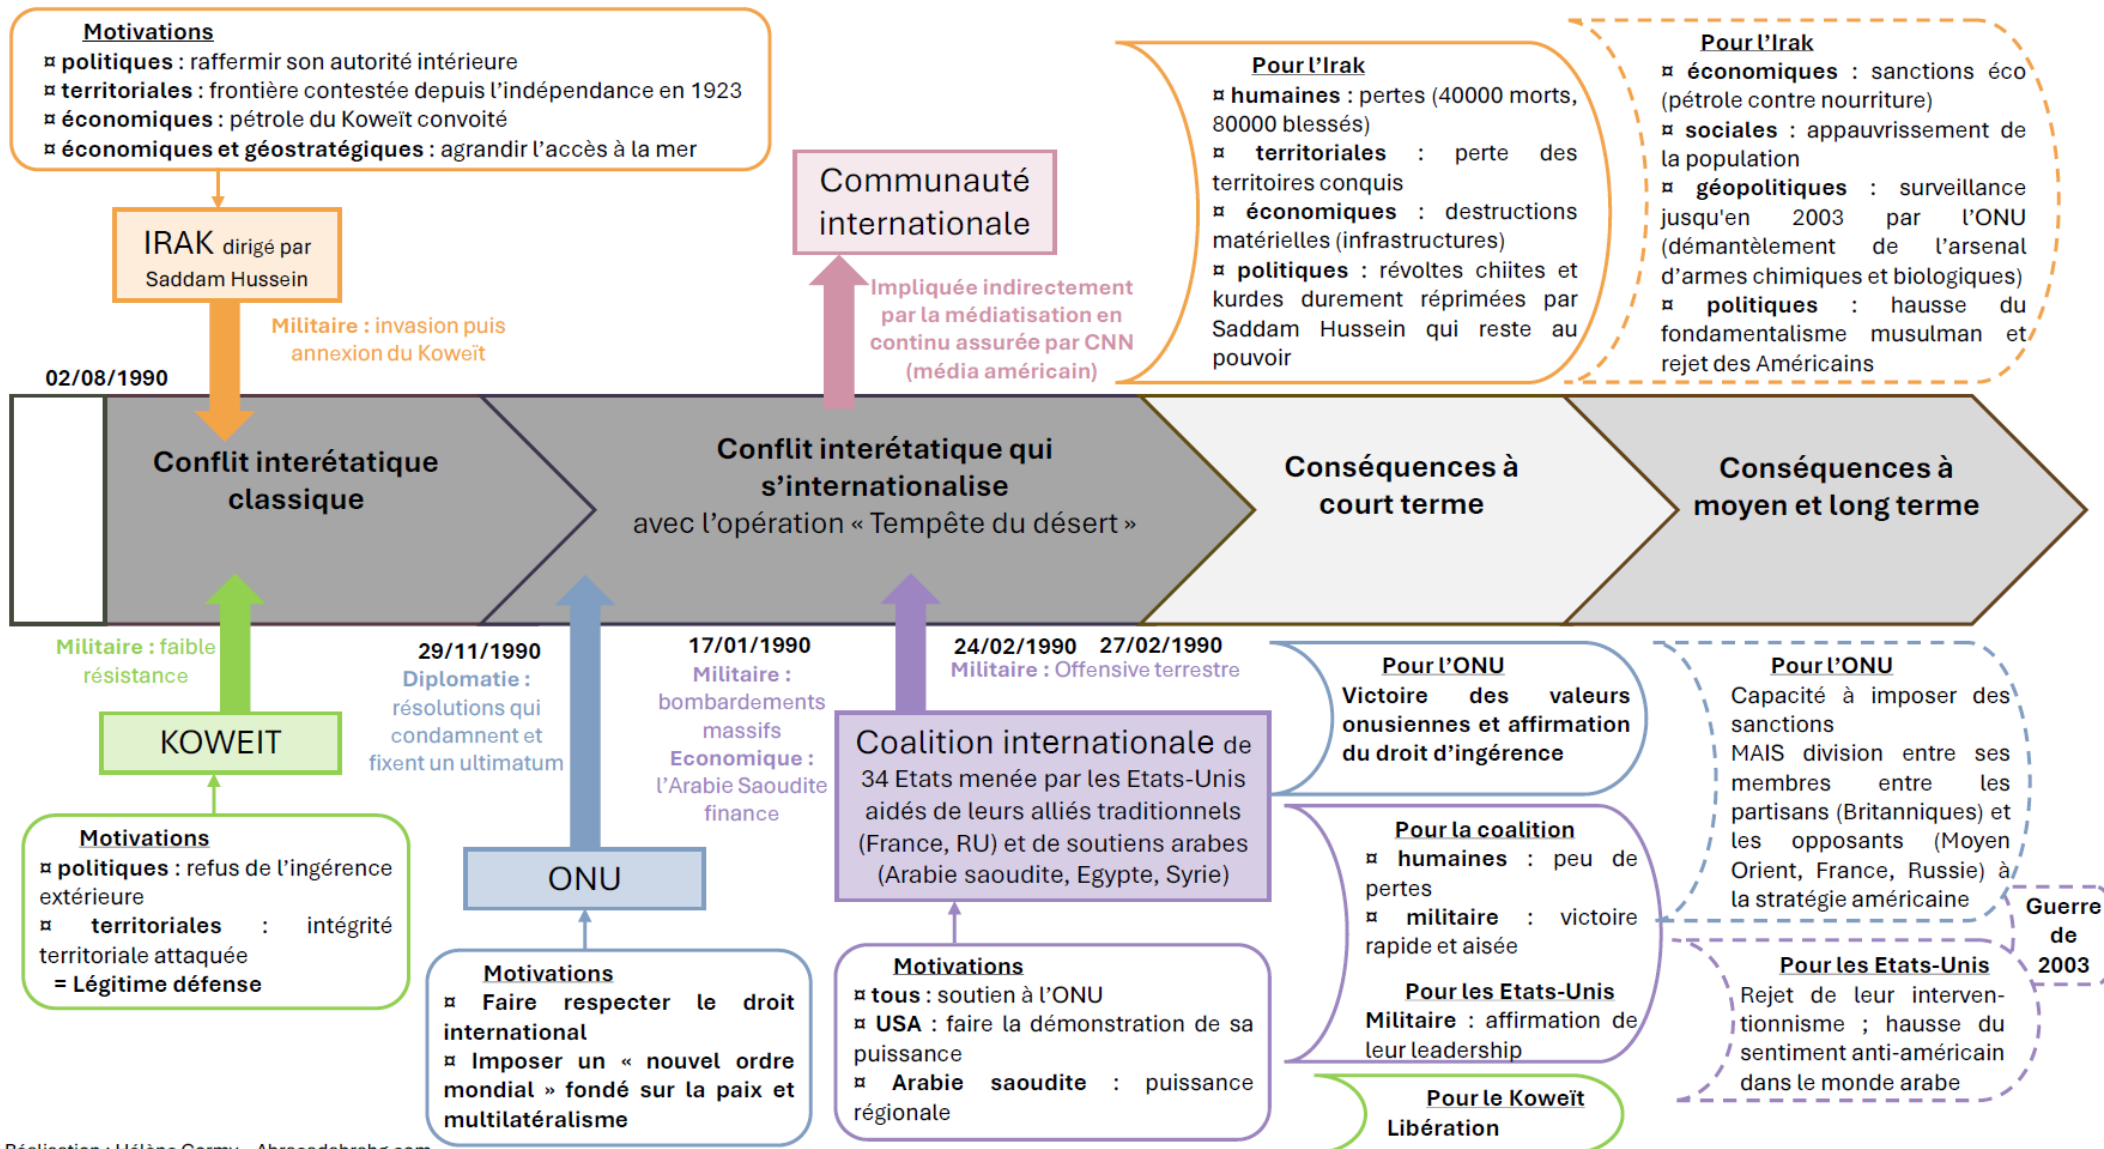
Motivations
¤ politiques : raffermir son autorité intérieure
¤ territoriales : frontière contestée depuis l'indépendance en 1923
¤ économiques : pétrole du Koweït convoité
¤ économiques et géostratégiques : agrandir l'accès à la mer

IRAK dirigé par Saddam Hussein

Militaire : invasion puis annexion du Koweït

02/08/1990

Communauté internationale

Impliquée indirectement par la médiatisation en continu assurée par CNN (média américain)

Pour l'Irak
¤ humaines : pertes (40000 morts, 80000 blessés)
¤ territoriales : perte des territoires conquis
¤ économiques : destructions matérielles (infrastructures)
¤ politiques : révoltes chiites et kurdes durement réprimées par Saddam Hussein qui reste au pouvoir

Pour l'Irak
¤ économiques : sanctions éco (pétrole contre nourriture)
¤ sociales : appauvrissement de la population
¤ géopolitiques : surveillance jusqu'en 2003 par l'ONU (démantèlement de l'arsenal d'armes chimiques et biologiques)
¤ politiques : hausse du fondamentalisme musulman et rejet des Américains

Conflit interétatique classique

Conflit interétatique qui s'internationalise avec l'opération « Tempête du désert »

Conséquences à court terme

Conséquences à moyen et long terme

Militaire : faible résistance

KOWEIT

Motivations
¤ politiques : refus de l'ingérence extérieure
¤ territoriales : intégrité territoriale attaquée
= Légitime défense

29/11/1990
Diplomatie : résolutions qui condamnent et fixent un ultimatum

ONU

Motivations
¤ Faire respecter le droit international
¤ Imposer un « nouvel ordre mondial » fondé sur la paix et multilatéralisme

17/01/1990
Militaire : bombardements massifs
Economique : l'Arabie Saoudite finance

24/02/1990 27/02/1990
Militaire : Offensive terrestre

Coalition internationale de 34 Etats menée par les Etats-Unis aidés de leurs alliés traditionnels (France, RU) et de soutiens arabes (Arabie saoudite, Egypte, Syrie)

Motivations
¤ tous : soutien à l'ONU
¤ USA : faire la démonstration de sa puissance
¤ Arabie saoudite : puissance régionale

Pour l'ONU
Victoire des valeurs onusiennes et affirmation du droit d'ingérence

Pour la coalition
¤ humaines : peu de pertes
¤ militaire : victoire rapide et aisée

Pour les Etats-Unis
Militaire : affirmation de leur leadership

Pour le Koweït
Libération

Pour l'ONU
Capacité à imposer des sanctions
MAIS division entre ses membres entre les partisans (Britanniques) et les opposants (Moyen Orient, France, Russie) à la stratégie américaine

Guerre de 2003

Pour les Etats-Unis
Rejet de leur interventionnisme ; hausse du sentiment anti-américain dans le monde arabe

Réalisation : Hélène Cormy - Abracadabraha.com